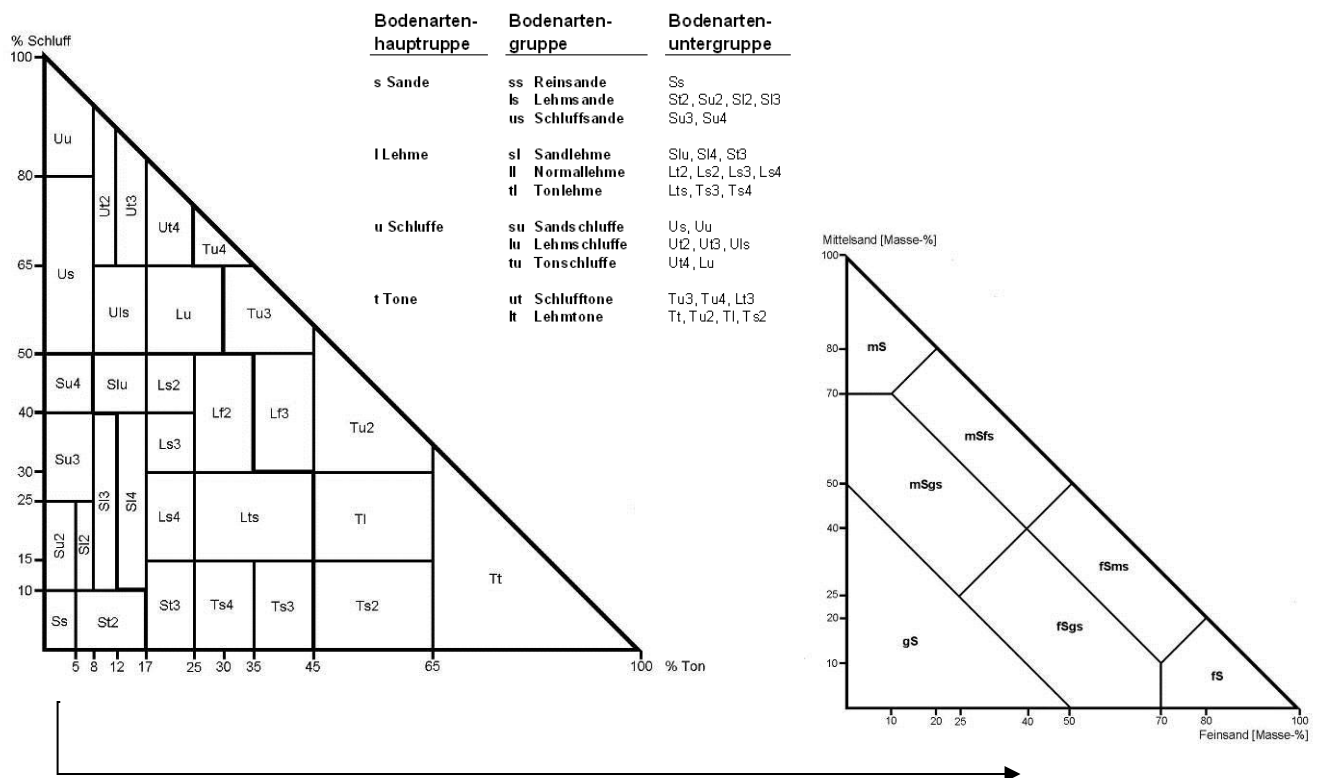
% Schluff

100
80
65
50
40
30
25
15
10

Uu
Ut2
Ut3
Ut4
Tu4
Us
Uls
Lu
Tu3
Su4
Slu
Ls2
Lf2
Lf3
Tu2
Ls3
Su3
Sl3
Sl4
Ls4
Lts
Tl
Su2
Sl2
Tt
St3
Ts4
Ts3
Ts2
Ss
St2

5 8 12 17 25 30 35 45 65 100 % Ton

| Bodenarten-hauptruppe | Bodenarten-gruppe | Bodenarten-untergruppe |
|---|---|---|
| s Sande | ss Reinsande | Ss |
| | ls Lehmsande | St2, Su2, Sl2, Sl3 |
| | us Schluffsande | Su3, Su4 |
| l Lehme | sl Sandlehme | Slu, Sl4, St3 |
| | ll Normallehme | Lt2, Ls2, Ls3, Ls4 |
| | tl Tonlehme | Lts, Ts3, Ts4 |
| u Schluffe | su Sandschluffe | Us, Uu |
| | lu Lehmschluffe | Ut2, Ut3, Uls |
| | tu Tonschluffe | Ut4, Lu |
| t Tone | ut Schlufftone | Tu3, Tu4, Lt3 |
| | lt Lehmtone | Tt, Tu2, Tl, Ts2 |

Mittelsand [Masse-%]

100
80
70
50
40
25
20
10

mS
mSfs
mSgs
fSms
fSgs
gS
fS

10 20 25 40 50 70 80 100
Feinsand [Masse-%]